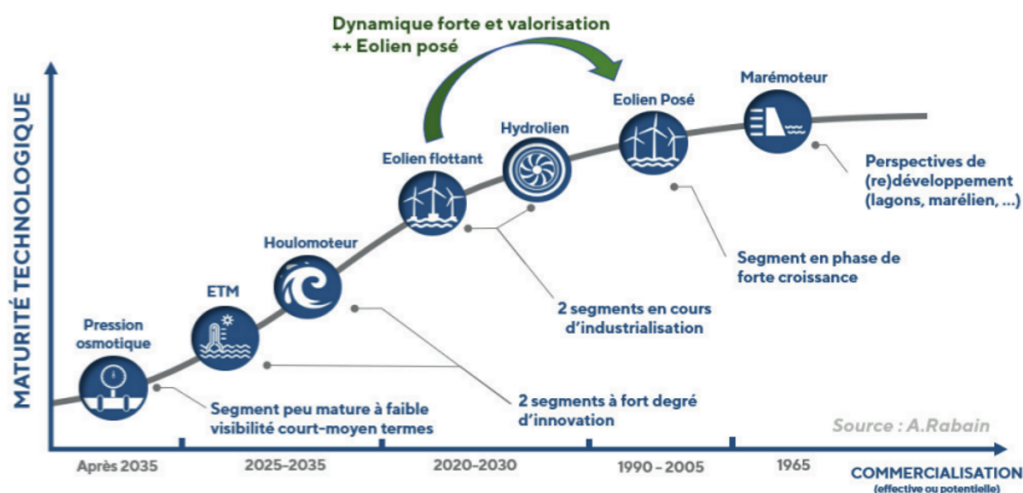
Dynamique forte et valorisation
++ Eolien posé

MATURITÉ TECHNOLOGIQUE

Marémoteur

Eolien Posé

Hydrolien

Eolien flottant

Houlomoteur

ETM

Pression osmotique

Perspectives de (re)développement (lagons, marélien, ...)

Segment en phase de forte croissance

2 segments en cours d'industrialisation

2 segments à fort degré d'innovation

Segment peu mature à faible visibilité court-moyen termes

Source : A.Rabain

Après 2035

2025-2035

2020-2030

1990 - 2005

1965

COMMERCIALISATION
(effective ou potentielle)